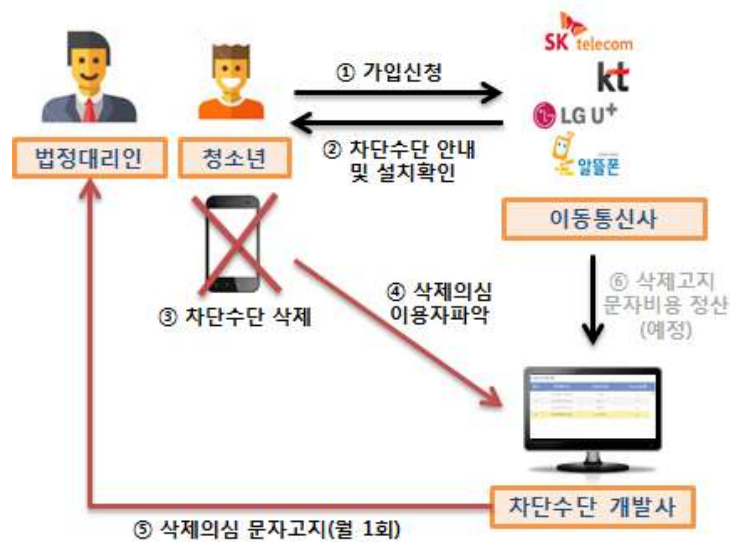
SK telecom
kt
LG U+
알뜰폰

① 가입신청
② 차단수단 안내 및 설치확인

법정대리인
청소년
이동통신사

③ 차단수단 삭제
④ 삭제의심 이용자파악
⑥ 삭제고지 문자비용 정산 (예정)

차단수단 개발사
⑤ 삭제의심 문자고지(월 1회)